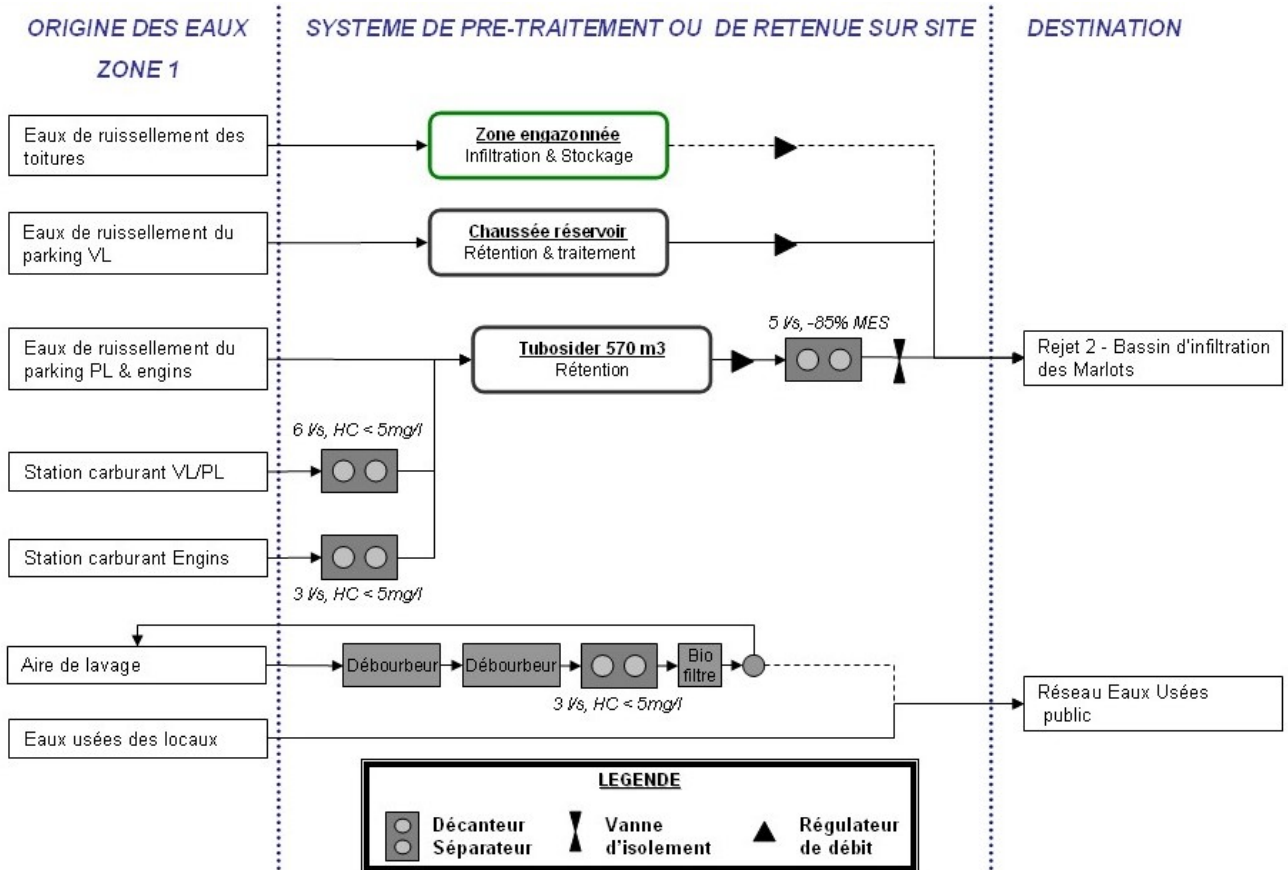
ORIGINE DES EAUX
ZONE 1

SYSTEME DE PRE-TRAITEMENT OU DE RETENUE SUR SITE

DESTINATION

Eaux de ruissellement des toitures

Zone engazonnée
Infiltration & Stockage

Eaux de ruissellement du parking VL

Chaussée réservoir
Rétention & traitement

Eaux de ruissellement du parking PL & engins

Tubosider 570 m3
Rétention

5 l/s, -85% MES

Rejet 2 - Bassin d'infiltration des Marlots

6 l/s, HC < 5mg/l

Station carburant VL/PL

Station carburant Engins

3 l/s, HC < 5mg/l

Aire de lavage

Débourbeur

Débourbeur

Bio filtre

3 l/s, HC < 5mg/l

Réseau Eaux Usées public

Eaux usées des locaux

LEGENDE

Décanteur Séparateur

Vanne d'isolement

Régulateur de débit